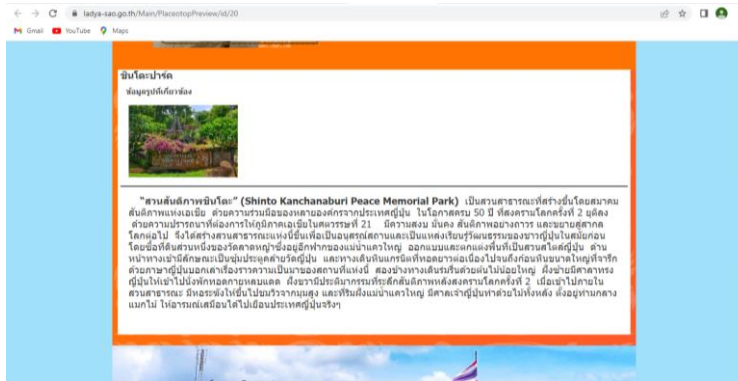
ladya-sao.go.th/Main/PlacetopPreview/id/20

Gmail YouTube Maps

ชินโตะปาร์ค

ข้อมูลรูปที่เกี่ยวข้อง

"สวนสันติภาพชินโตะ" (Shinto Kanchanaburi Peace Memorial Park) เป็นสวนสาธารณะที่สร้างขึ้นโดยสมาคมสันติภาพแห่งเอเชีย ด้วยความร่วมมือของหลายองค์กรจากประเทศญี่ปุ่น ในโอกาสครบ 50 ปี ที่สงครามโลกครั้งที่ 2 ยุติลง ด้วยความปรารถนาที่ต้องการให้ภูมิภาคเอเชียในศตวรรษที่ 21 มีความสงบ มั่นคง สันติภาพอย่างถาวร และขยายสู่สากลโลกต่อไป จึงได้สร้างสวนสาธารณะแห่งนี้ขึ้นเพื่อเป็นอนุสรณ์สถานและเป็นแหล่งเรียนรู้ผนธรรมของชาวญี่ปุ่นในสมัยก่อน โดยพื้นที่เดิมส่วนหนึ่งของวัดถาวรญญาซึ่งอยู่ติดฝากของแม่น้ำแควใหญ่ ออกแบบและตกแต่งพื้นที่เป็นสวนสไตล์ญี่ปุ่น ด้านหน้าทางเข้ามีลักษณะเป็นซุ้มประตูคล้ายวัดญี่ปุ่น และทางเดินหินแกรนิตที่ทอดยาวต่อเนื่องไปจนถึงก้อนหินขนาดใหญ่ที่จารึกด้วยภาษาญี่ปุ่นบอกเล่าเรื่องราวความเป็นมาของสถานที่แห่งนี้ สองข้างทางเดินร่มรื่นด้วยต้นไม้น้อยใหญ่ ฝั่งซ้ายมีศาลาทรงญี่ปุ่นให้เข้าไปนั่งพักหลบคลายหลบแดด ฝั่งขวามีประติมากรรมที่ระลึกสันติภาพหลังสงครามโลกครั้งที่ 2 เมื่อเข้าไปภายในสวนสาธารณะ มีหอระฆังให้ขึ้นไปชมวิวจากมุมสูง และที่ริมฝั่งแม่น้ำแควใหญ่ มีศาลเจ้าญี่ปุ่นทำด้วยไม้ทั้งหลัง ตั้งอยู่ท่ามกลางแมกไม้ ให้อารมณ์เสมือนได้ไปเยือนประเทศญี่ปุ่นจริงๆ